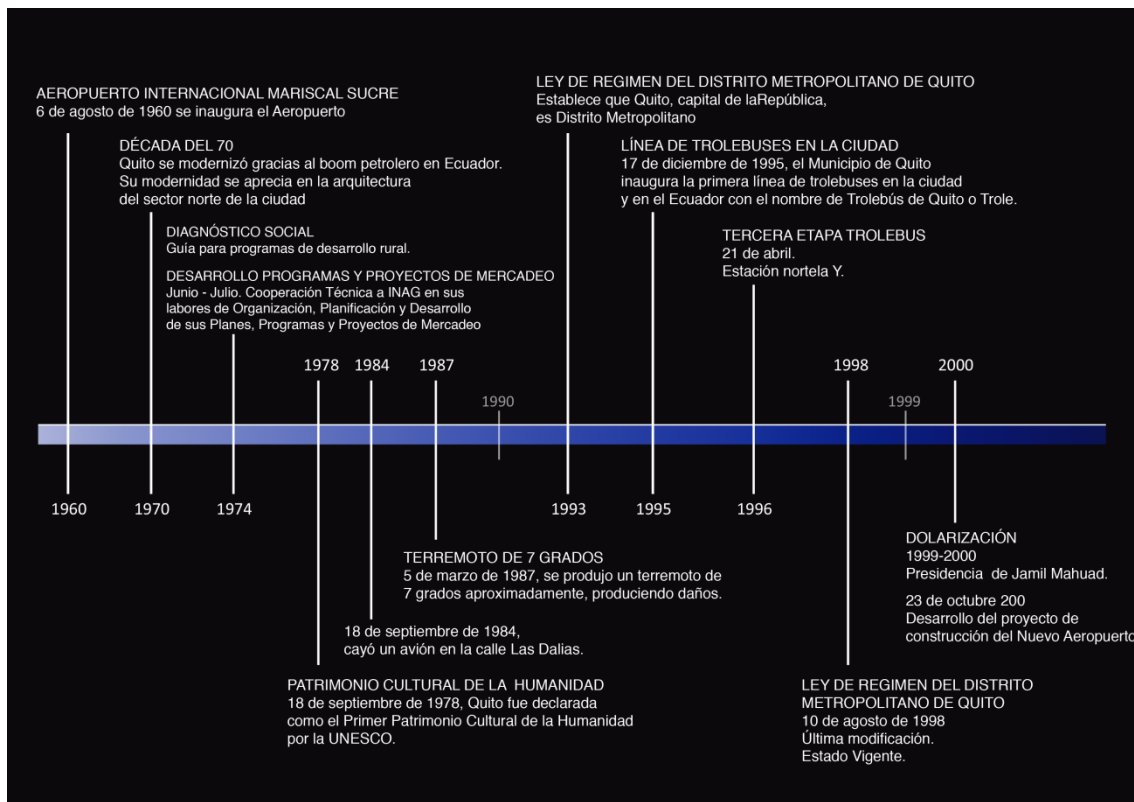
AEROPUERTO INTERNACIONAL MARISCAL SUCRE
6 de agosto de 1960 se inaugura el Aeropuerto

DÉCADA DEL 70
Quito se modernizó gracias al boom petrolero en Ecuador. Su modernidad se aprecia en la arquitectura del sector norte de la ciudad

DIAGNÓSTICO SOCIAL
Guía para programas de desarrollo rural.

DESARROLLO PROGRAMAS Y PROYECTOS DE MERCADEO
Junio - Julio. Cooperación Técnica a INAG en sus labores de Organización, Planificación y Desarrollo de sus Planes, Programas y Proyectos de Mercadeo

LEY DE REGIMEN DEL DISTRITO METROPOLITANO DE QUITO
Establece que Quito, capital de laRepública, es Distrito Metropolitano

LÍNEA DE TROLEBUSES EN LA CIUDAD
17 de diciembre de 1995, el Municipio de Quito inaugura la primera línea de trolebuses en la ciudad y en el Ecuador con el nombre de Trolebús de Quito o Trole.

TERCERA ETAPA TROLEBUS
21 de abril.
Estación nortela Y.

1978 1984 1987 1990 1998 1999 2000

1960 1970 1974 1993 1995 1996

TERREMOTO DE 7 GRADOS
5 de marzo de 1987, se produjo un terremoto de 7 grados aproximadamente, produciendo daños.

18 de septiembre de 1984, cayó un avión en la calle Las Dalias.

PATRIMONIO CULTURAL DE LA HUMANIDAD
18 de septiembre de 1978, Quito fue declarada como el Primer Patrimonio Cultural de la Humanidad por la UNESCO.

DOLARIZACIÓN
1999-2000
Presidencia de Jamil Mahuad.

23 de octubre 200
Desarrollo del proyecto de construcción del Nuevo Aeropuerto

LEY DE REGIMEN DEL DISTRITO METROPOLITANO DE QUITO
10 de agosto de 1998
Última modificación.
Estado Vigente.